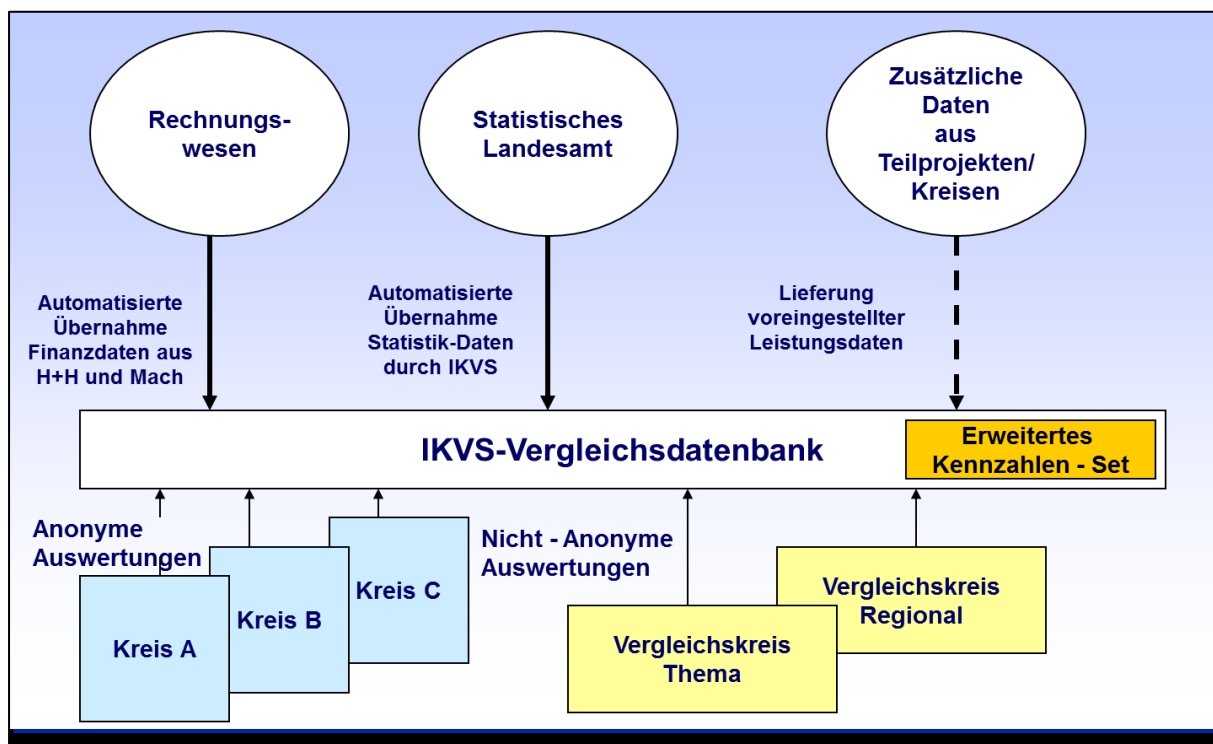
Rechnungswesen

Statistisches Landesamt

Zusätzliche Daten aus Teilprojekten/ Kreisen

Automatisierte Übernahme Finanzdaten aus H+H und Mach

Automatisierte Übernahme Statistik-Daten durch IKVS

Lieferung voreingestellter Leistungsdaten

IKVS-Vergleichsdatenbank

Erweitertes Kennzahlen - Set

Anonyme Auswertungen

Nicht - Anonyme Auswertungen

Kreis A

Kreis B

Kreis C

Vergleichskreis Regional

Vergleichskreis Thema